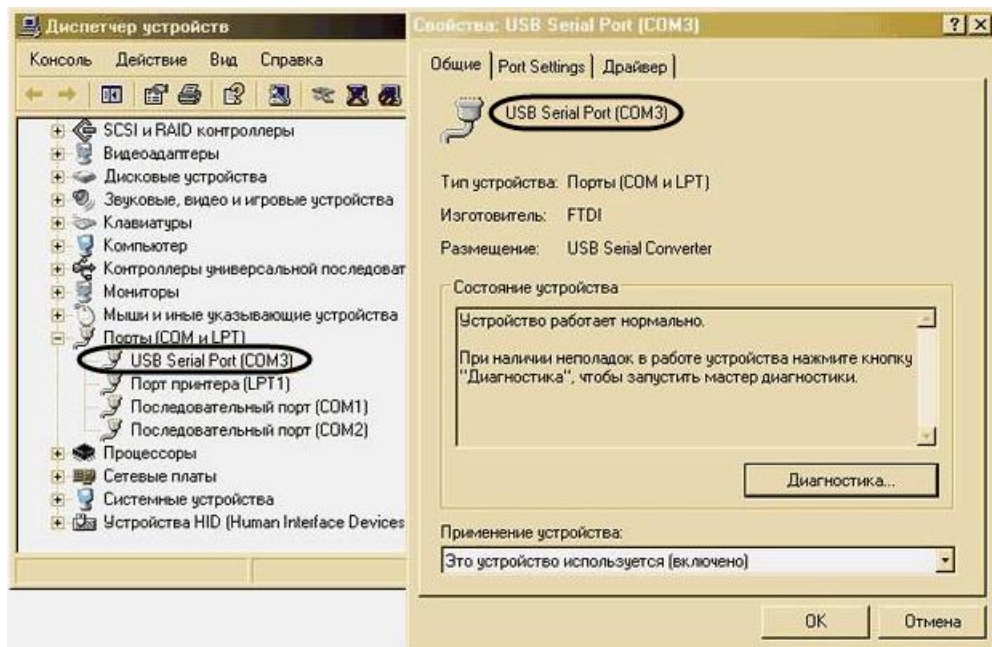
Диспетчер устройств

Консоль Действие Вид Справка

SCSI и RAID контроллеры
Видеоадаптеры
Дисковые устройства
Звуковые, видео и игровые устройства
Клавиатуры
Компьютер
Контроллеры универсальной последоват
Мониторы
Мыши и иные указывающие устройства
Порты (COM и LPT)
USB Serial Port (COM3)
Порт принтера (LPT1)
Последовательный порт (COM1)
Последовательный порт (COM2)
Процессоры
Сетевые платы
Системные устройства
Устройства HID (Human Interface Devices

Свойства: USB Serial Port (COM3)

?X

Общие | Port Settings | Драйвер

USB Serial Port (COM3)

Тип устройства: Порты (COM и LPT)

Изготовитель: FTDI

Размещение: USB Serial Converter

Состояние устройства

Устройство работает нормально.

При наличии неполадок в работе устройства нажмите кнопку "Диагностика", чтобы запустить мастер диагностики.

Диагностика...

Применение устройства:

Это устройство используется (включено)

OK Отмена